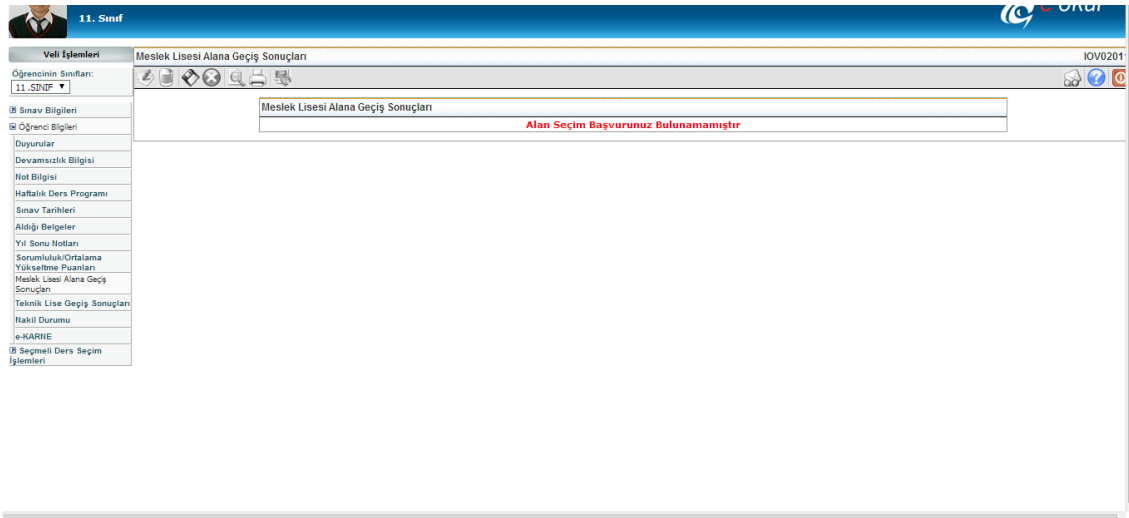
11. Sınıf

e-Okul

Veli İşlemleri

Öğrencinin Sınıfları:
11.SINIF ▼

Sınav Bilgileri
Öğrenci Bilgileri
Duyurular
Devamsızlık Bilgisi
Not Bilgisi
Haftalık Ders Programı
Sınav Tarihleri
Aldığı Belgeler
Yıl Sonu Notları
Sorumluluk/Ortalama Yükseltme Puanları
Meslek Lisesi Alana Geçiş Sonuçları
Teknik Lise Geçiş Sonuçları
Nakil Durumu
e-KARNE
Seçmeli Ders Seçim İşlemleri

Meslek Lisesi Alana Geçiş Sonuçları

IOV0201

Meslek Lisesi Alana Geçiş Sonuçları

Alan Seçim Başvurunuz Bulunamamıştır